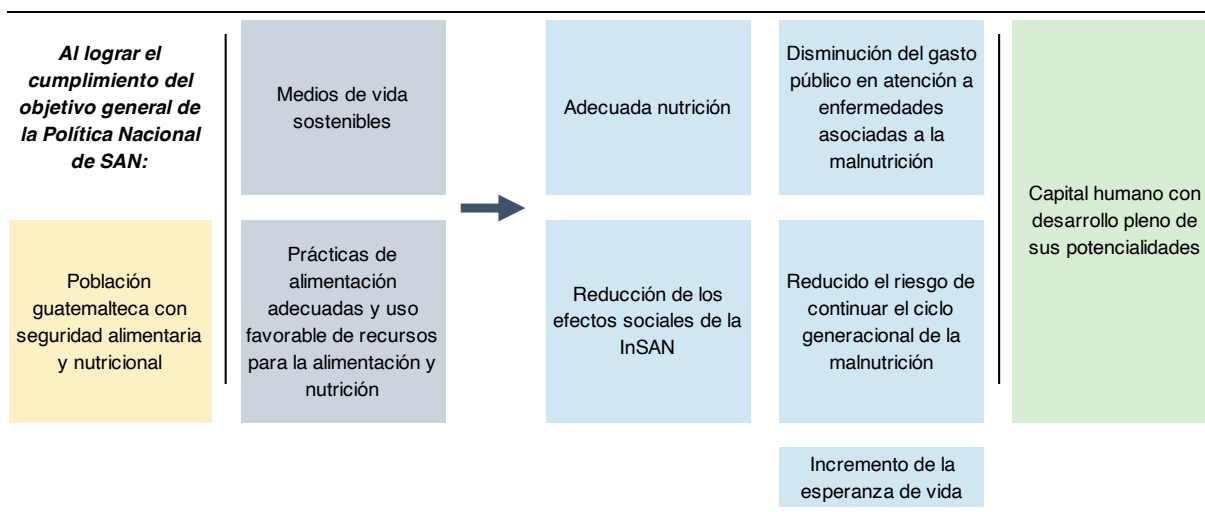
Al lograr el cumplimiento del objetivo general de la Política Nacional de SAN:

Población guatemalteca con seguridad alimentaria y nutricional

Medios de vida sostenibles

Prácticas de alimentación adecuadas y uso favorable de recursos para la alimentación y nutrición

Adecuada nutrición

Reducción de los efectos sociales de la InSAN

Disminución del gasto público en atención a enfermedades asociadas a la malnutrición

Reducido el riesgo de continuar el ciclo generacional de la malnutrición

Incremento de la esperanza de vida

Capital humano con desarrollo pleno de sus potencialidades